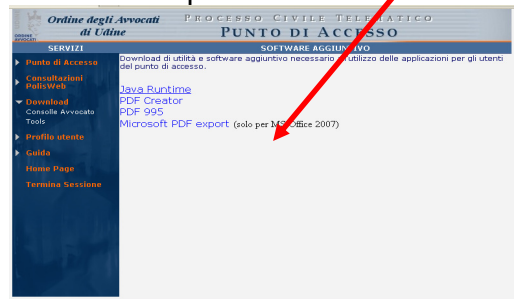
Ordine degli Avvocati di Udine

ORDINE AVVOCATI

PROCESSO CIVILE TELEMATICO

PUNTO DI ACCESSO

SERVIZI

SOFTWARE AGGIUNTIVO

Punto di Accesso

Consultazioni PolisWeb

Download

Consolle Avvocato

Tools

Profilo utente

Guida

Home Page

Termina Sessione

Download di utilità e software aggiuntivo necessario all'utilizzo delle applicazioni per gli utenti del punto di accesso.

Java Runtime

PDF Creator

PDF 995

Microsoft PDF export (solo per MS Office 2007)